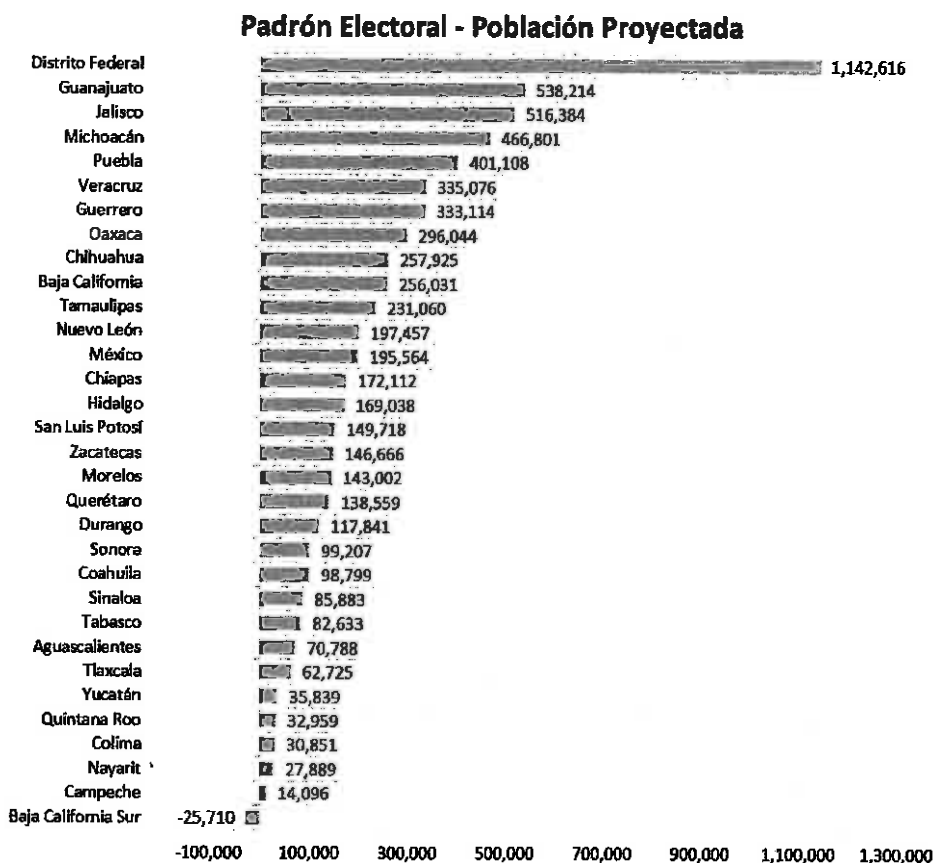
Padrón Electoral - Población Proyectada

| Estado | Valor |
|---|---|
| Distrito Federal | 1,142,616 |
| Guanajuato | 538,214 |
| Jalisco | 516,384 |
| Michoacán | 466,801 |
| Puebla | 401,108 |
| Veracruz | 335,076 |
| Guerrero | 333,114 |
| Oaxaca | 296,044 |
| Chihuahua | 257,925 |
| Baja California | 256,031 |
| Tamaulipas | 231,060 |
| Nuevo León | 197,457 |
| México | 195,564 |
| Chiapas | 172,112 |
| Hidalgo | 169,038 |
| San Luis Potosí | 149,718 |
| Zacatecas | 146,666 |
| Morelos | 143,002 |
| Querétaro | 138,559 |
| Durango | 117,841 |
| Sonora | 99,207 |
| Coahuila | 98,799 |
| Sinaloa | 85,883 |
| Tabasco | 82,633 |
| Aguascalientes | 70,788 |
| Tlaxcala | 62,725 |
| Yucatán | 35,839 |
| Quintana Roo | 32,959 |
| Colima | 30,851 |
| Nayarit | 27,889 |
| Campeche | 14,096 |
| Baja California Sur | -25,710 |

-100,000 100,000 300,000 500,000 700,000 900,000 1,100,000 1,300,000